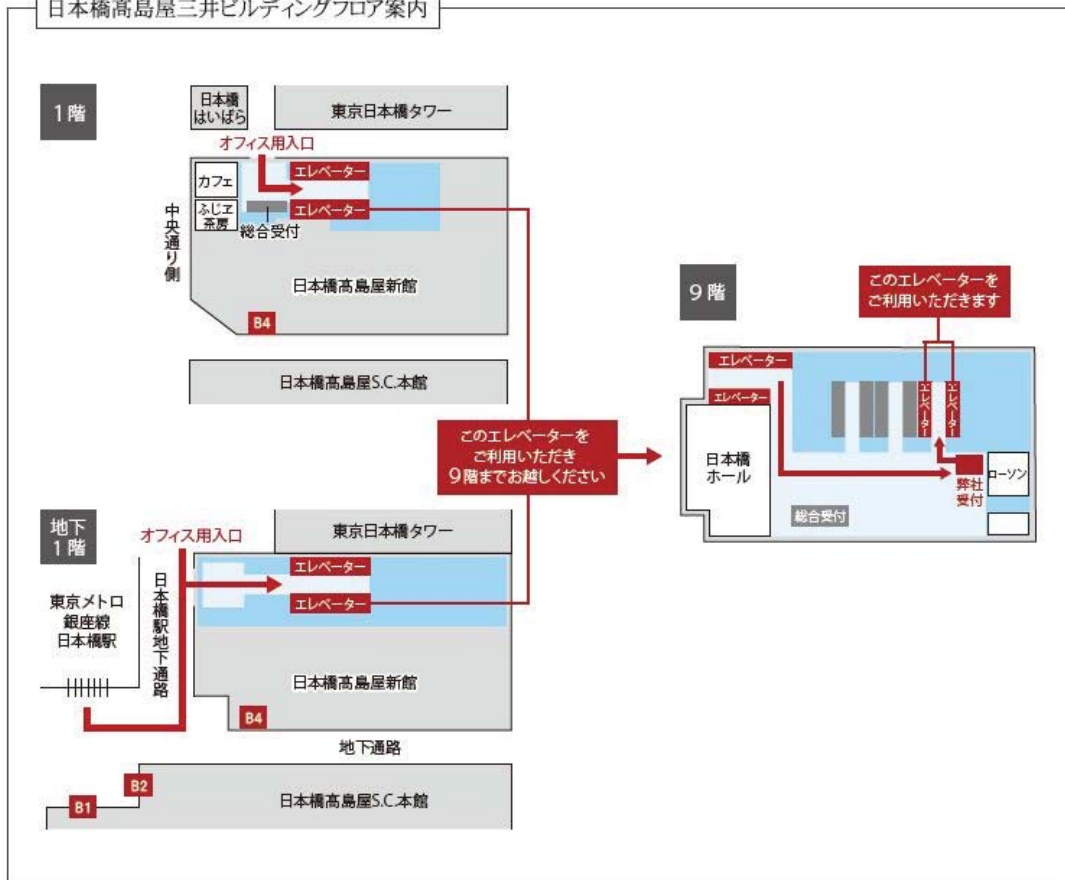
日本橋高島屋三井ビルディングフロア案内

1階

日本橋 はいばら

東京日本橋タワー

オフィス用入口

エレベーター

カフェ

ふじ江 茶房

エレベーター

総合受付

中央通り側

日本橋高島屋新館

B4

日本橋高島屋S.C.本館

このエレベーターを ご利用いただき 9階までお越しください

9階

このエレベーターを ご利用いただきます

エレベーター

エレベーター

エレベーター

エレベーター

日本橋 ホール

弊社 受付

ローソン

総合受付

地下 1階

オフィス用入口

東京日本橋タワー

エレベーター

エレベーター

東京メトロ 銀座線 日本橋駅

日本橋駅地下通路

日本橋高島屋新館

B4

地下通路

B2

B1

日本橋高島屋S.C.本館